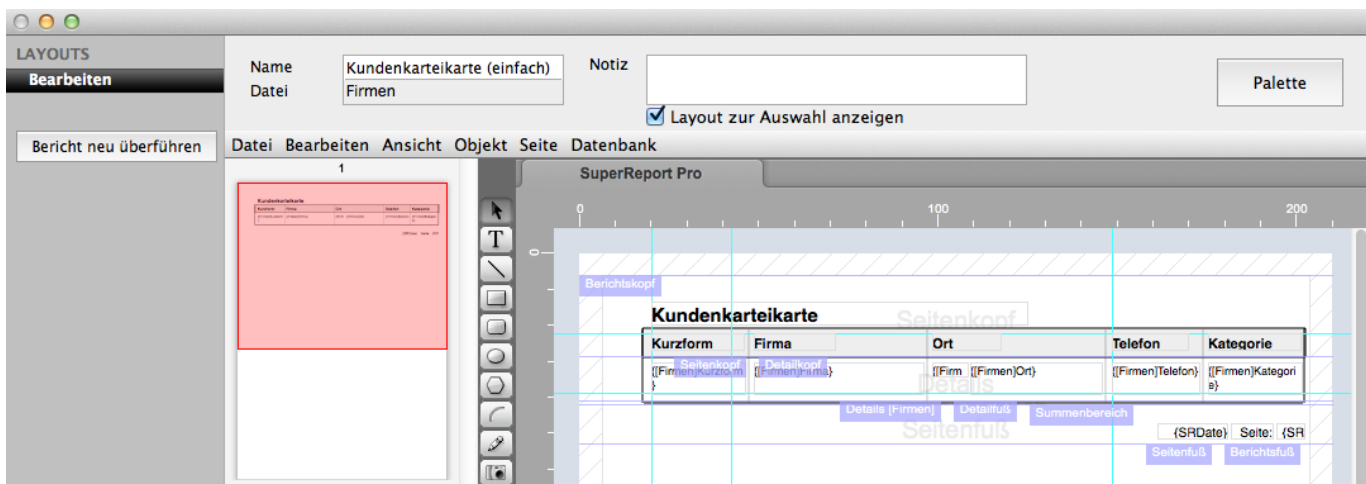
LAYOUTS
Bearbeiten

Name Kundenkarteikarte (einfach)
Datei Firmen

Notiz

Layout zur Auswahl anzeigen

Palette

Bericht neu überführen

Datei Bearbeiten Ansicht Objekt Seite Datenbank

1

SuperReport Pro

0 100 200

0

Berichtskopf

Kundenkarteikarte

Seitenkopf

| Kurzform | Firma | Ort | Telefon | Kategorie |
|---|---|---|---|---|
| [[Firmen]Kurzform] | [[Firmen]Firma] | [[Firm [[Firmen]Ort] | [[Firmen]Telefon] | [[Firmen]Kategorie] |

Seitenkopf Detailkopf

Details

Details [Firmen] Detailfuß Summenbereich

Seitenfuß

{SRDate} Seite: {SR

Seitenfuß Berichtsfuß